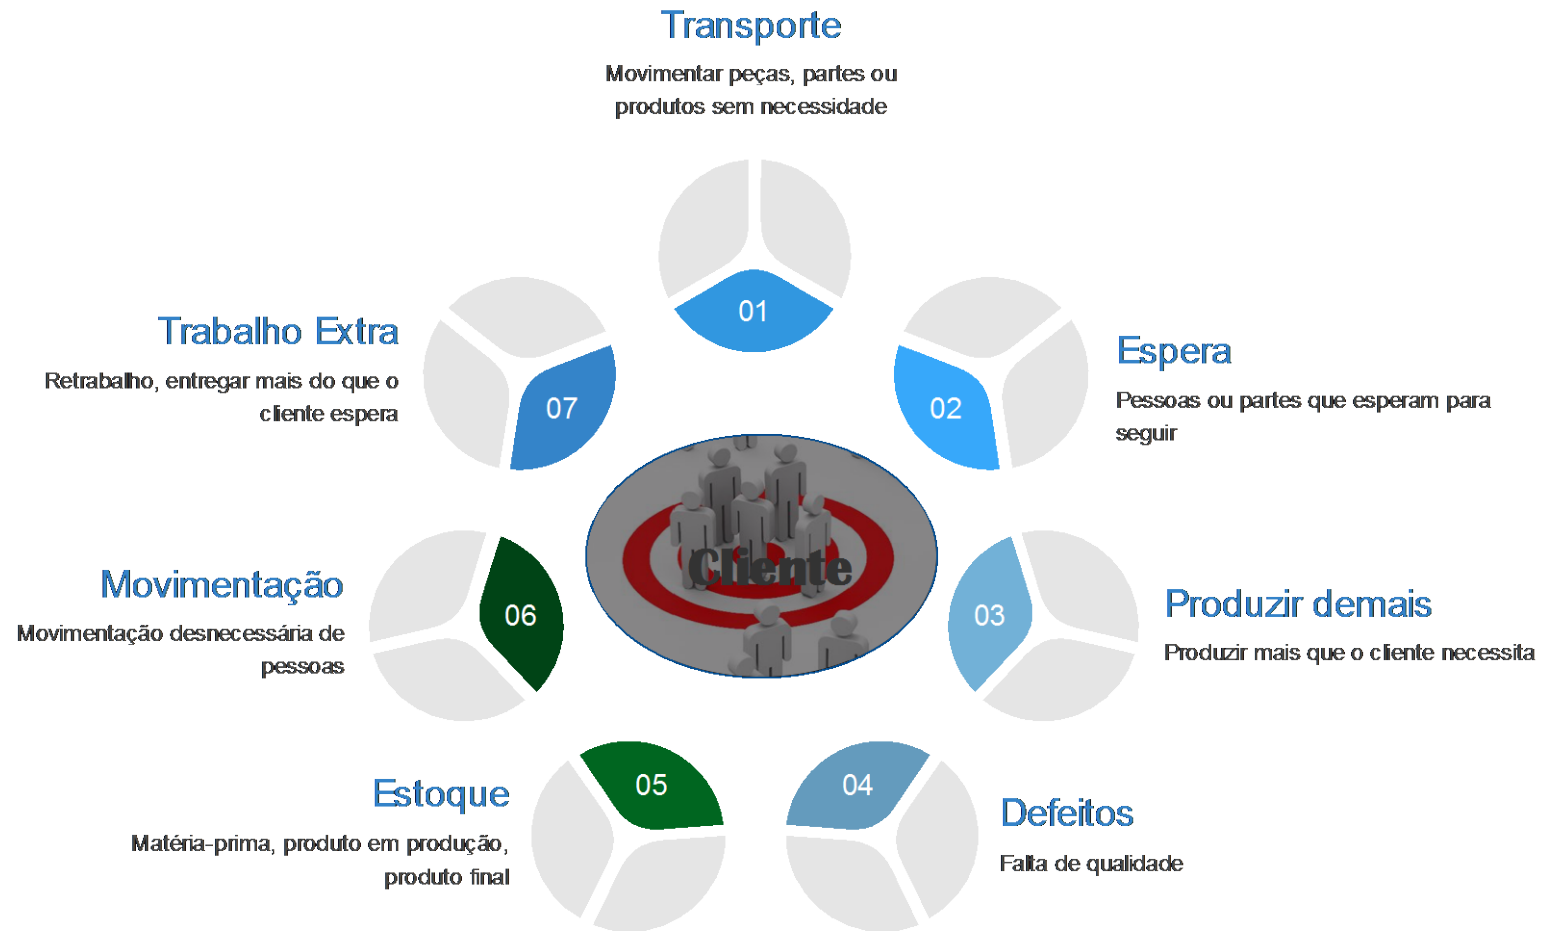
Transporte

Movimentar peças, partes ou produtos sem necessidade

01

Trabalho Extra

Retrabalho, entregar mais do que o cliente espera

07

Espera

Pessoas ou partes que esperam para seguir

02

Cliente

Movimentação

Movimentação desnecessária de pessoas

06

03

Produzir demais

Produzir mais que o cliente necessita

Estoque

Matéria-prima, produto em produção, produto final

05

04

Defeitos

Falta de qualidade